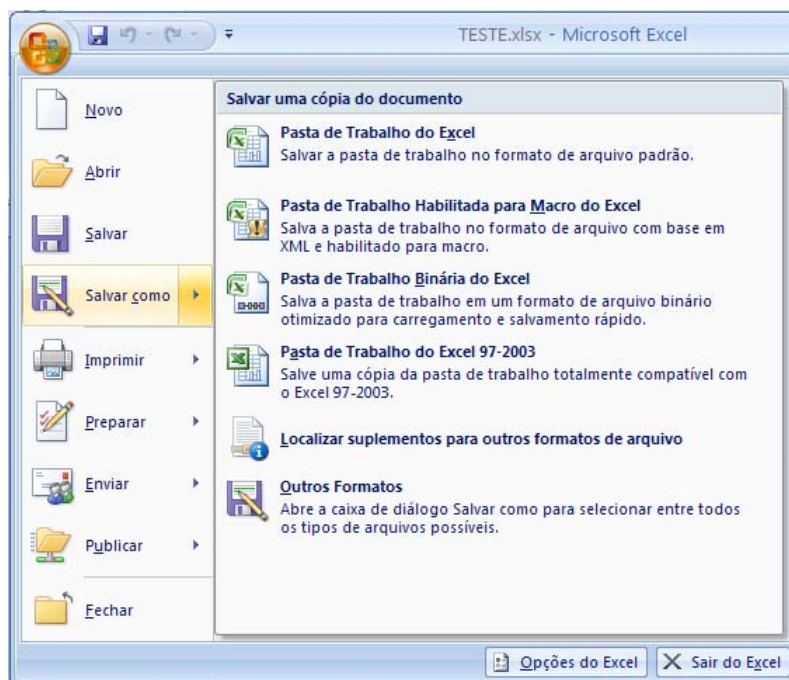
TESTE.xlsx - Microsoft Excel

Novo

Abrir

Salvar

Salvar como

Imprimir

Preparar

Enviar

Publicar

Fechar

Salvar uma cópia do documento

Pasta de Trabalho do Excel
Salvar a pasta de trabalho no formato de arquivo padrão.

Pasta de Trabalho Habilitada para Macro do Excel
Salva a pasta de trabalho no formato de arquivo com base em XML e habilitado para macro.

Pasta de Trabalho Binária do Excel
Salva a pasta de trabalho em um formato de arquivo binário otimizado para carregamento e salvamento rápido.

Pasta de Trabalho do Excel 97-2003
Salve uma cópia da pasta de trabalho totalmente compatível com o Excel 97-2003.

Localizar suplementos para outros formatos de arquivo

Outros Formatos
Abre a caixa de diálogo Salvar como para selecionar entre todos os tipos de arquivos possíveis.

Opções do Excel

Sair do Excel